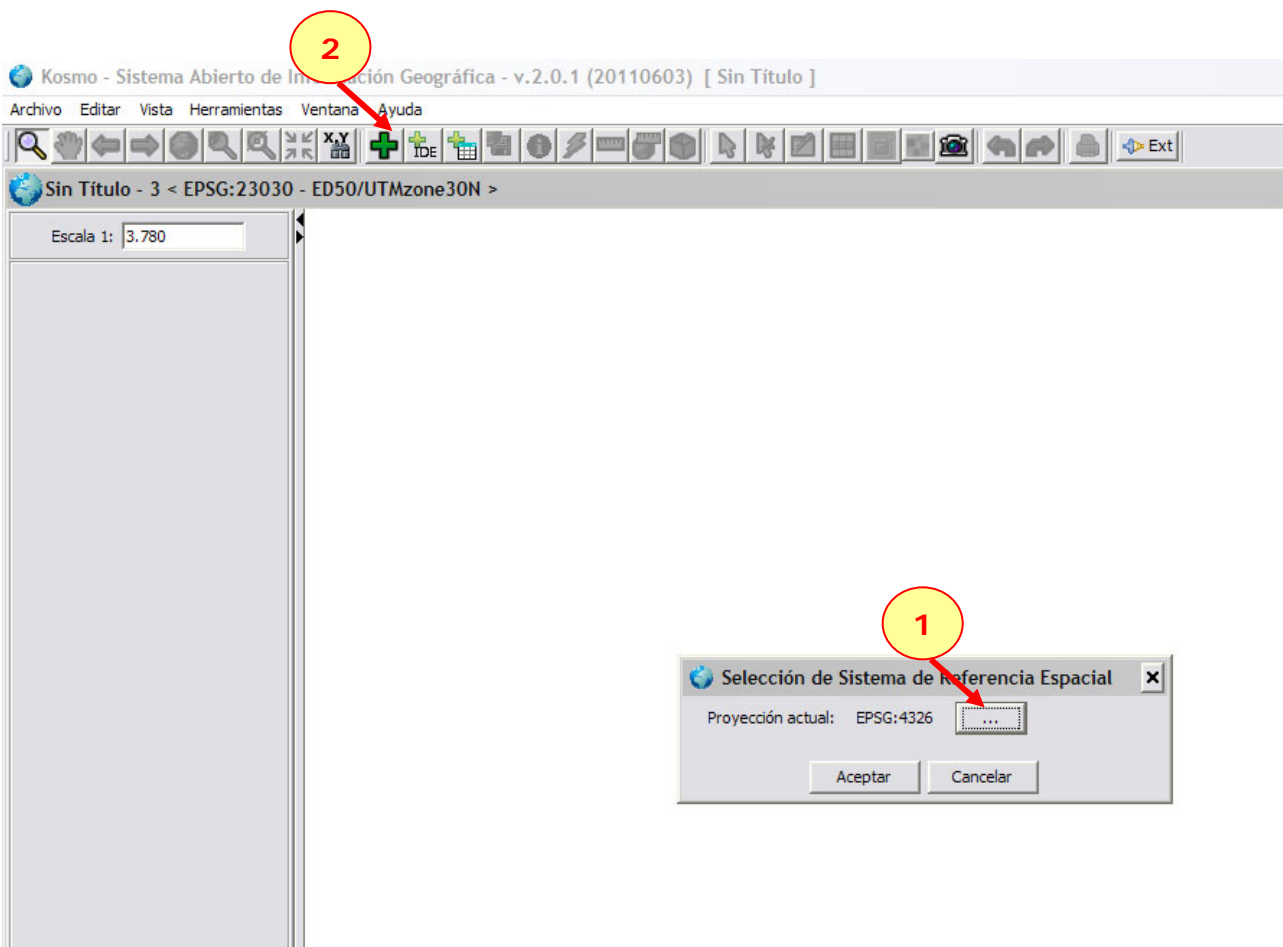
2

Kosmo - Sistema Abierto de In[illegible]ación Geográfica - v.2.0.1 (20110603) [ Sin Título ]

Archivo Editar Vista Herramientas Ventana Ayuda

X,Y IDE Ext

Sin Título - 3 < EPSG:23030 - ED50/UTMzone30N >

Escala 1: 3.780

1

Selección de Sistema de Referencia Espacial

Proyección actual: EPSG:4326 ...

Aceptar Cancelar